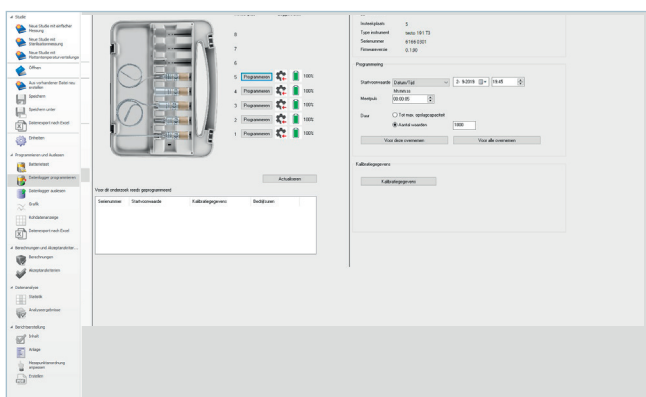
Studie
Nieuwe Studie met eenvoudige Meting
Nieuwe Studie met Sterilisatiemeting
Nieuwe Studie met Referentietemperatuurmeting
Openen
Aan voorhanden Bestanden studie voorstellen
Opslaan
Opslaan onder
Gegevensexport naar Excel
Ontsteken
Programmeren en Uitlezen
Batterietest
Dataloggers programmeren
Dataloggers uitlezen
Grafiek
Kortstandsweergave
Gegevensexport naar Excel
Berekeningen en Acceptatiecriteria
Berekeningen
Acceptatiecriteria
Datenanalyse
Statistiek
Analysesjablonen
Berichtenstelling
Inhoud
Afdruk
Hoofstukbeschrijving aanpassen
Opstellen

8
7
6
5 Programmeren 100%
4 Programmeren 100%
3 Programmeren 100%
2 Programmeren 100%
1 Programmeren 100%
Actualiseren

Voor dit onderzoek reeds geprogrammeerd:
| Serienummer | Startvoorwaarde | Kalibrategegevens | Bedrijfuren |
|---|---|---|---|

Instrumentplaats 5
Type instrument testo 191 T3
Serienummer 61660301
Firmwareversie 0.1.00

Programmering
Startvoorwaarde Datum/Tijd 2- 9-2019 10:45
Meetduur 00:00:05
Meetpuls
Duur
Tot max. opslagcapaciteit
Aantal waarden 1000
Voor deze overnemen
Voor alle overnemen

Kalibrategegevens
Kalibrategegevens